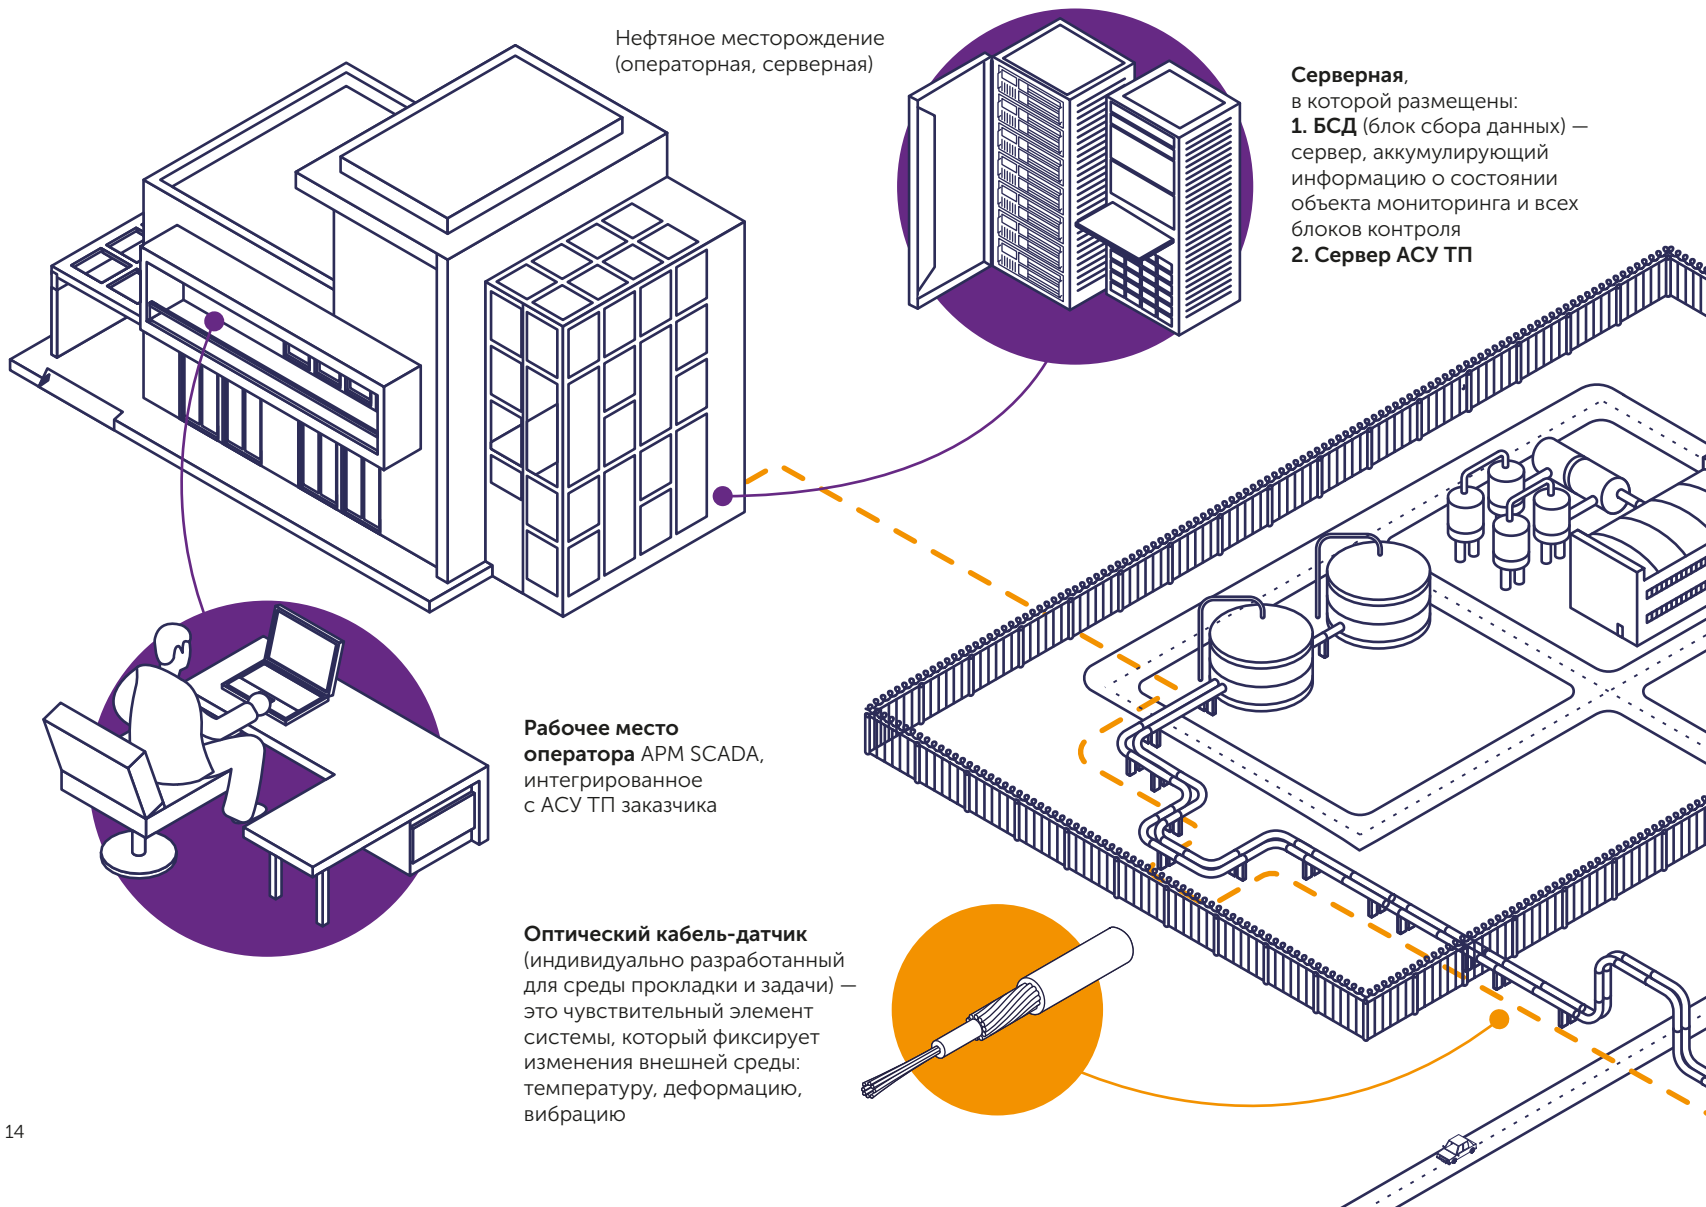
Нефтяное месторождение (операторная, серверная)

**Серверная**, в которой размещены:
**1. БСД** (блок сбора данных) — сервер, аккумулирующий информацию о состоянии объекта мониторинга и всех блоков контроля
**2. Сервер АСУ ТП**

**Рабочее место оператора** АРМ SCADA, интегрированное с АСУ ТП заказчика

**Оптический кабель-датчик** (индивидуально разработанный для среды прокладки и задачи) — это чувствительный элемент системы, который фиксирует изменения внешней среды: температуру, деформацию, вибрацию

14